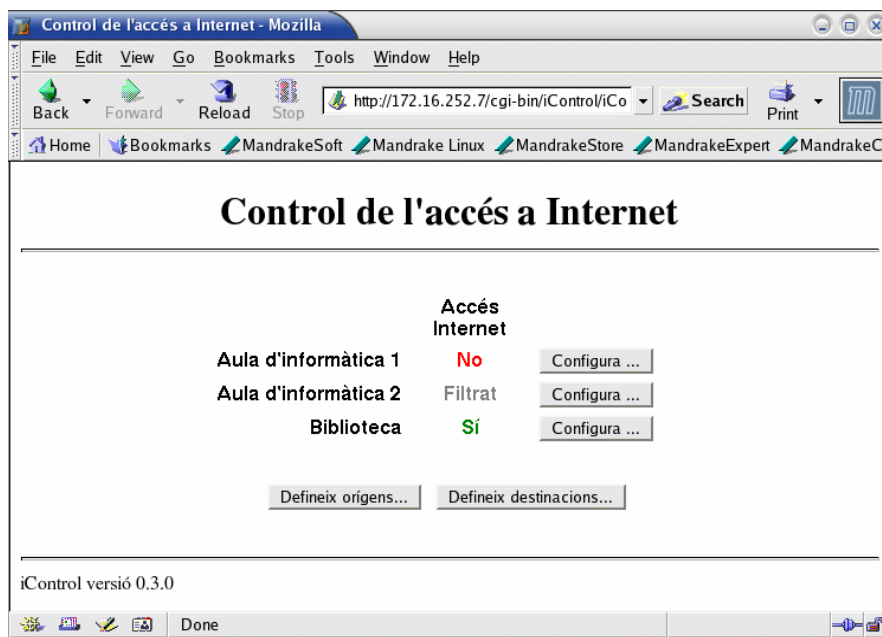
Control de l'accés a Internet - Mozilla

File Edit View Go Bookmarks Tools Window Help

Back Forward Reload Stop http://172.16.252.7/cgi-bin/iControl/iCo Search Print

Home Bookmarks MandrakeSoft Mandrake Linux MandrakeStore MandrakeExpert MandrakeC

# Control de l'accés a Internet

| | Accés Internet | |
|---|---|---|
| Aula d'informàtica 1 | No | Configura ... |
| Aula d'informàtica 2 | Filtrat | Configura ... |
| Biblioteca | Sí | Configura ... |

Defineix orígens... Defineix destinacions...

iControl versió 0.3.0

Done